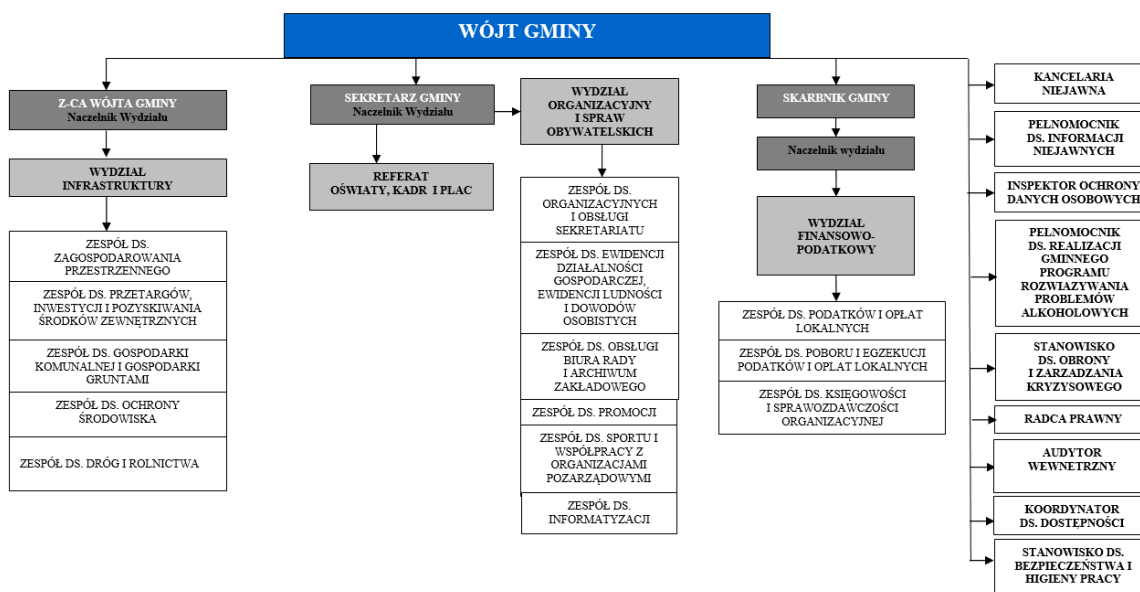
WÓJT GMINY

Z-CA WÓJTA GMINY
Naczelnik Wydziału

WYDZIAŁ INFRASTRUKTURY

ZESPÓŁ DS. ZAGOSPODAROWANIA PRZESTRZENNEGO

ZESPÓŁ DS. PRZETARGÓW, INWESTYCJI I POZYSKIWANIA ŚRODKÓW ZEWNĘTRZNYCH

ZESPÓŁ DS. GOSPODARKI KOMUNALNEJ I GOSPODARKI GRUNTAMI

ZESPÓŁ DS. OCHRONY ŚRODOWISKA

ZESPÓŁ DS. DRÓG I ROLNICTWA

SEKRETARZ GMINY
Naczelnik Wydziału

REFERAT OŚWIATY, KADR I PLAC

WYDZIAŁ ORGANIZACYJNY I SPRAW OBYWATELSKICH

ZESPÓŁ DS. ORGANIZACYJNYCH I OBSŁUGI SEKRETARIATU

ZESPÓŁ DS. EWIDENCJI DZIAŁALNOŚCI GOSPODARCZEJ, EWIDENCJI LUDNOŚCI I DOWODÓW OSOBISTYCH

ZESPÓŁ DS. OBSŁUGI BIURA RADY I ARCHIWUM ZAKŁADOWEGO

ZESPÓŁ DS. PROMOCJI

ZESPÓŁ DS. SPORTU I WSPÓŁPRACY Z ORGANIZACJAMI POZARZĄDOWYMI

ZESPÓŁ DS. INFORMATYZACJI

SKARBNIK GMINY

Naczelnik wydziału

WYDZIAŁ FINANSOWO-PODATKOWY

ZESPÓŁ DS. PODATKÓW I OPŁAT LOKALNYCH

ZESPÓŁ DS. POBORU I EGZEKUCJI PODATKÓW I OPLAT LOKALNYCH

ZESPÓŁ DS. KSIĘGOWOŚCI I SPRAWOZDAWCZOŚCI ORGANIZACYJNEJ

KANCELARIA NIEJAWNA

PEŁNOMOCNIK DS. INFORMACJI NIEJAWNYCH

INSPEKTOR OCHRONY DANYCH OSOBOWYCH

PEŁNOMOCNIK DS. REALIZACJI GMINNEGO PROGRAMU ROZWIAZYWANIA PROBLEMÓW ALKOHOLOWYCH

STANOWISKO DS. OBRONY I ZARZADZANIA KRYZYSOWEGO

RADCA PRAWNY

AUDYTOR WEWNETRZNY

KOORDYNATOR DS. DOSTĘPNOŚCI

STANOWISKO DS. BEZPIECZEŃSTWA I HIGIENY PRACY